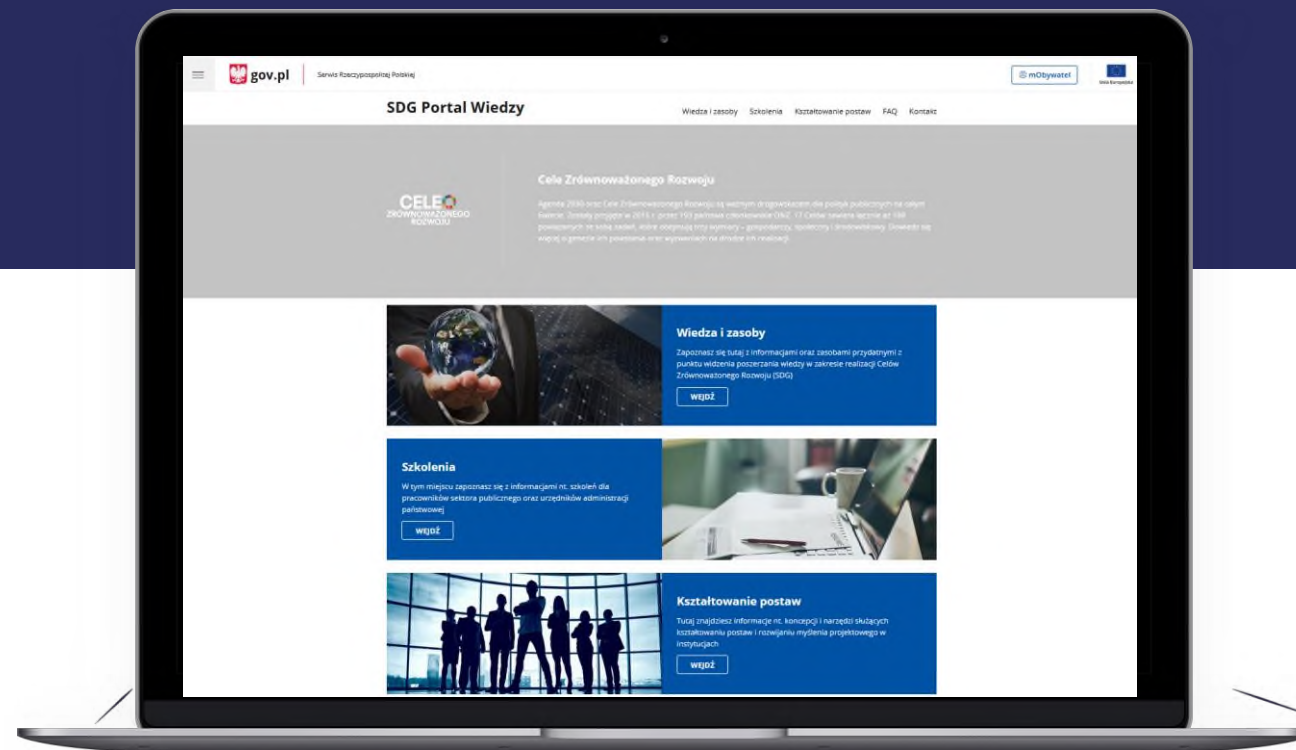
gov.pl Serwis Rzeczypospolitej Polskiej

mObywatel

Unia Europejska

SDG Portal Wiedzy

Wiedza i zasoby Szkolenia Kształtowanie postaw FAQ Kontakt

CELE ZRÓWNOWAŻONEGO ROZWOJU

Cele Zrównoważonego Rozwoju

Agenda 2030 oraz Cele Zrównoważonego Rozwoju są ważnym drogowskazem dla polityk publicznych na całym świecie. Zostały przyjęte w 2015 r. przez 193 państwa członkowskie ONZ. 17 Celów zawiera łącznie aż 169 powiązanych ze sobą zadań, które obejmują trzy wymiary – gospodarczy, społeczny i środowiskowy. Dowiedz się więcej o genezie ich powstania oraz wyzwaniach na drodze ich realizacji.

Wiedza i zasoby

Zapoznasz się tutaj z informacjami oraz zasobami przydatnymi z punktu widzenia poszerzania wiedzy w zakresie realizacji Celów Zrównoważonego Rozwoju (SDG)

WEJDŹ

Szkolenia

W tym miejscu zapoznasz się z informacjami nt. szkoleń dla pracowników sektora publicznego oraz urzędników administracji państwowej

WEJDŹ

Kształtowanie postaw

Tutaj znajdziesz informacje nt. koncepcji i narzędzi służących kształtowaniu postaw i rozwijaniu myślenia projektowego w instytucjach

WEJDŹ